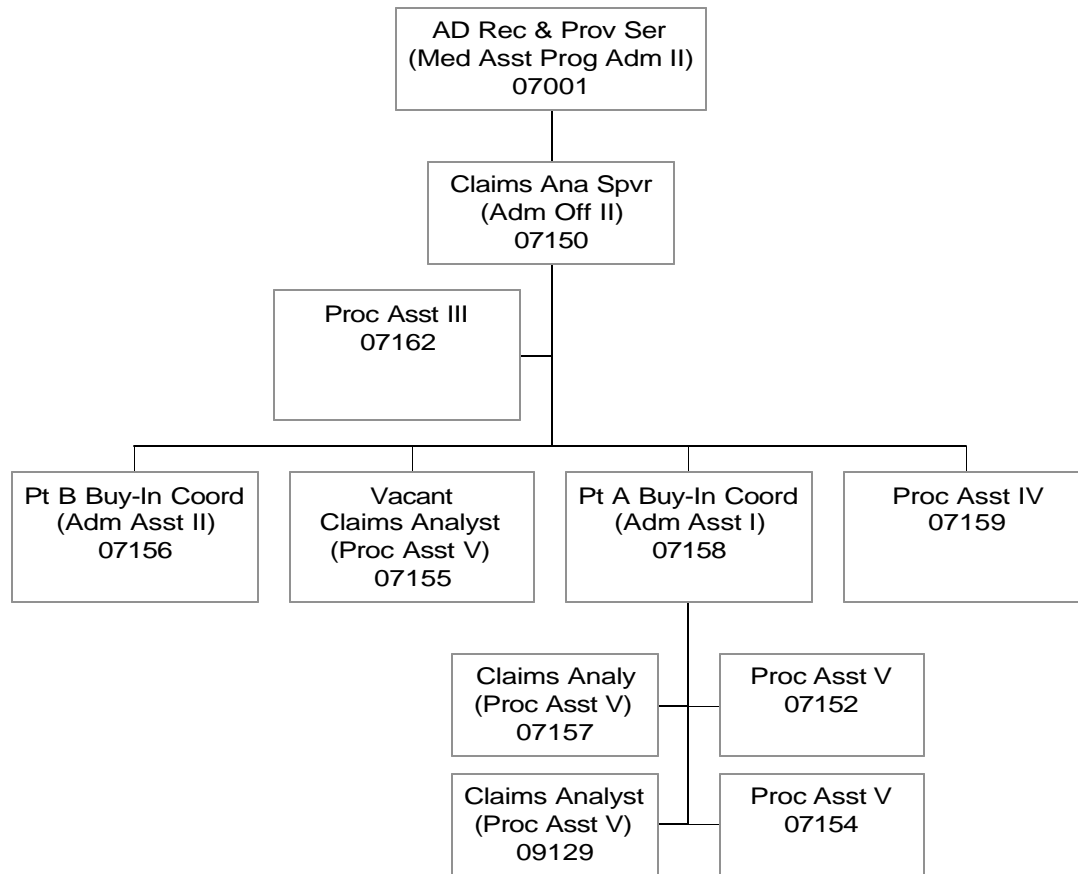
AD Rec & Prov Ser
(Med Asst Prog Adm II)
07001

Claims Ana Spvr
(Adm Off II)
07150

Proc Asst III
07162

Pt B Buy-In Coord
(Adm Asst II)
07156

Vacant
Claims Analyst
(Proc Asst V)
07155

Pt A Buy-In Coord
(Adm Asst I)
07158

Proc Asst IV
07159

Claims Analy
(Proc Asst V)
07157

Proc Asst V
07152

Claims Analyst
(Proc Asst V)
09129

Proc Asst V
07154